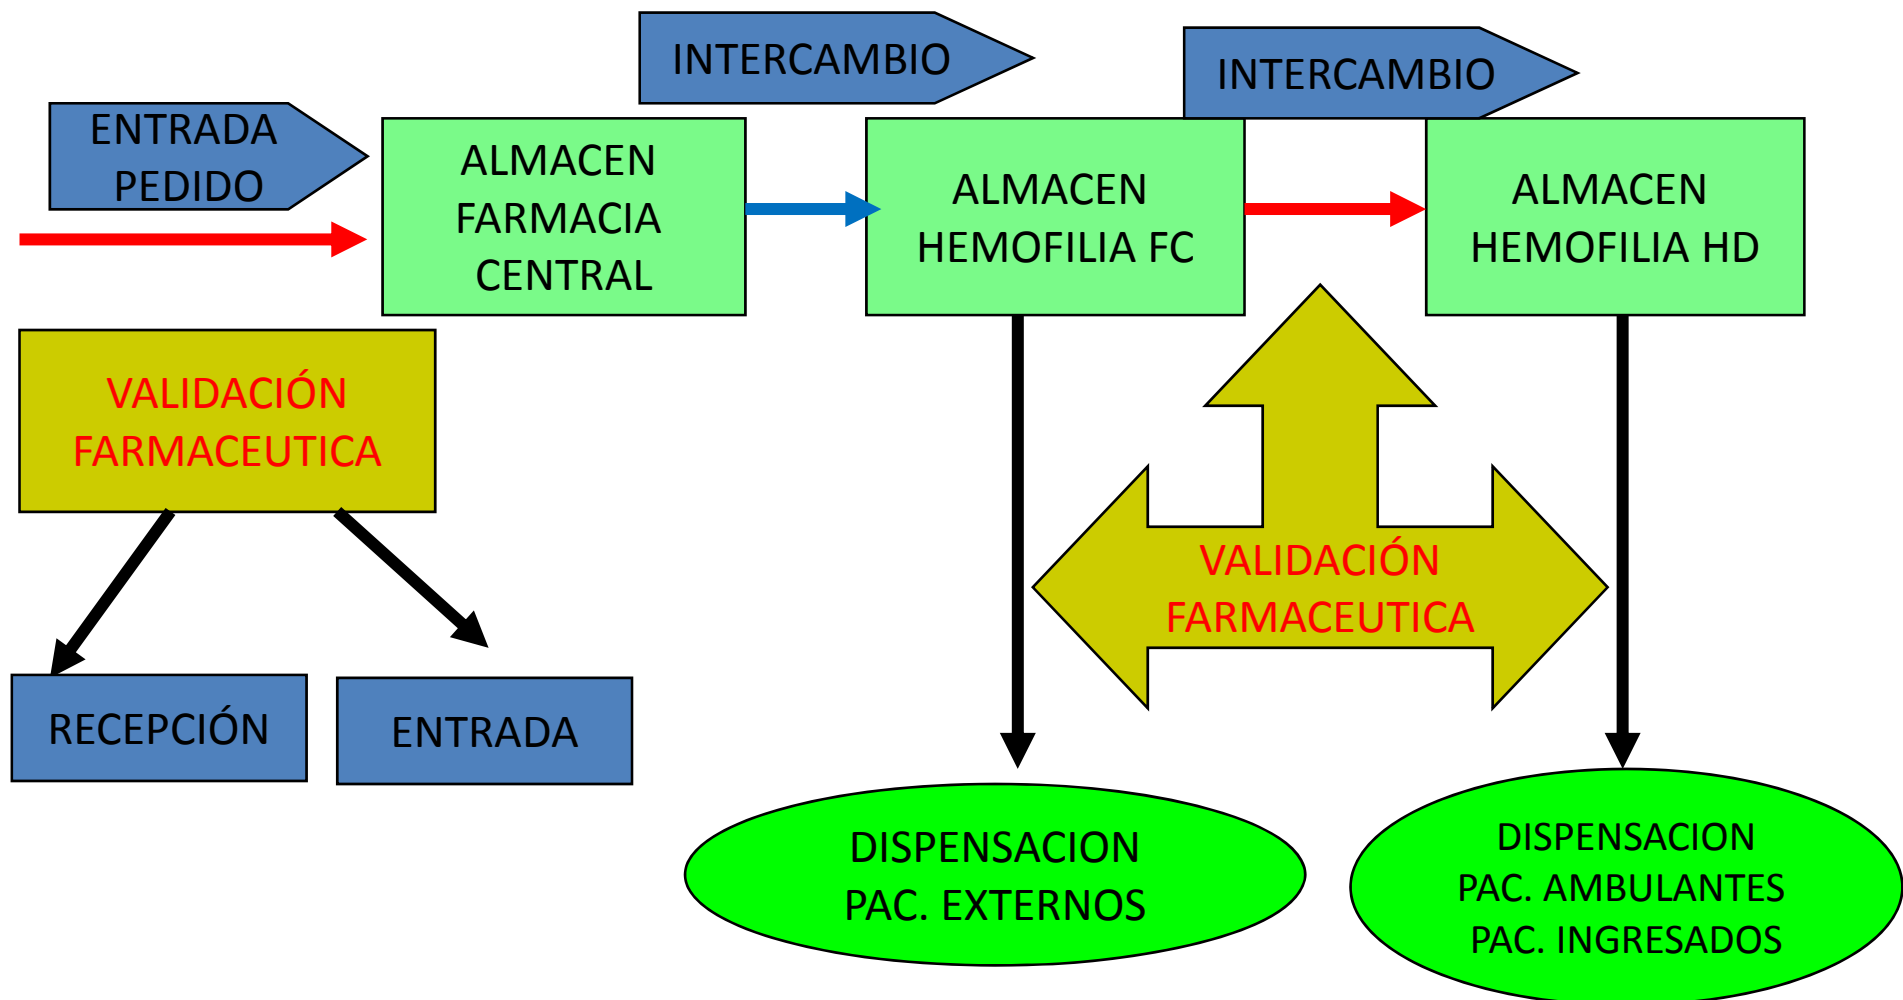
INTERCAMBIO

INTERCAMBIO

ENTRADA PEDIDO

ALMACEN FARMACIA CENTRAL

ALMACEN HEMOFILIA FC

ALMACEN HEMOFILIA HD

VALIDACIÓN FARMACEUTICA

VALIDACIÓN FARMACEUTICA

RECEPCIÓN

ENTRADA

DISPENSACION PAC. EXTERNOS

DISPENSACION PAC. AMBULANTES PAC. INGRESADOS